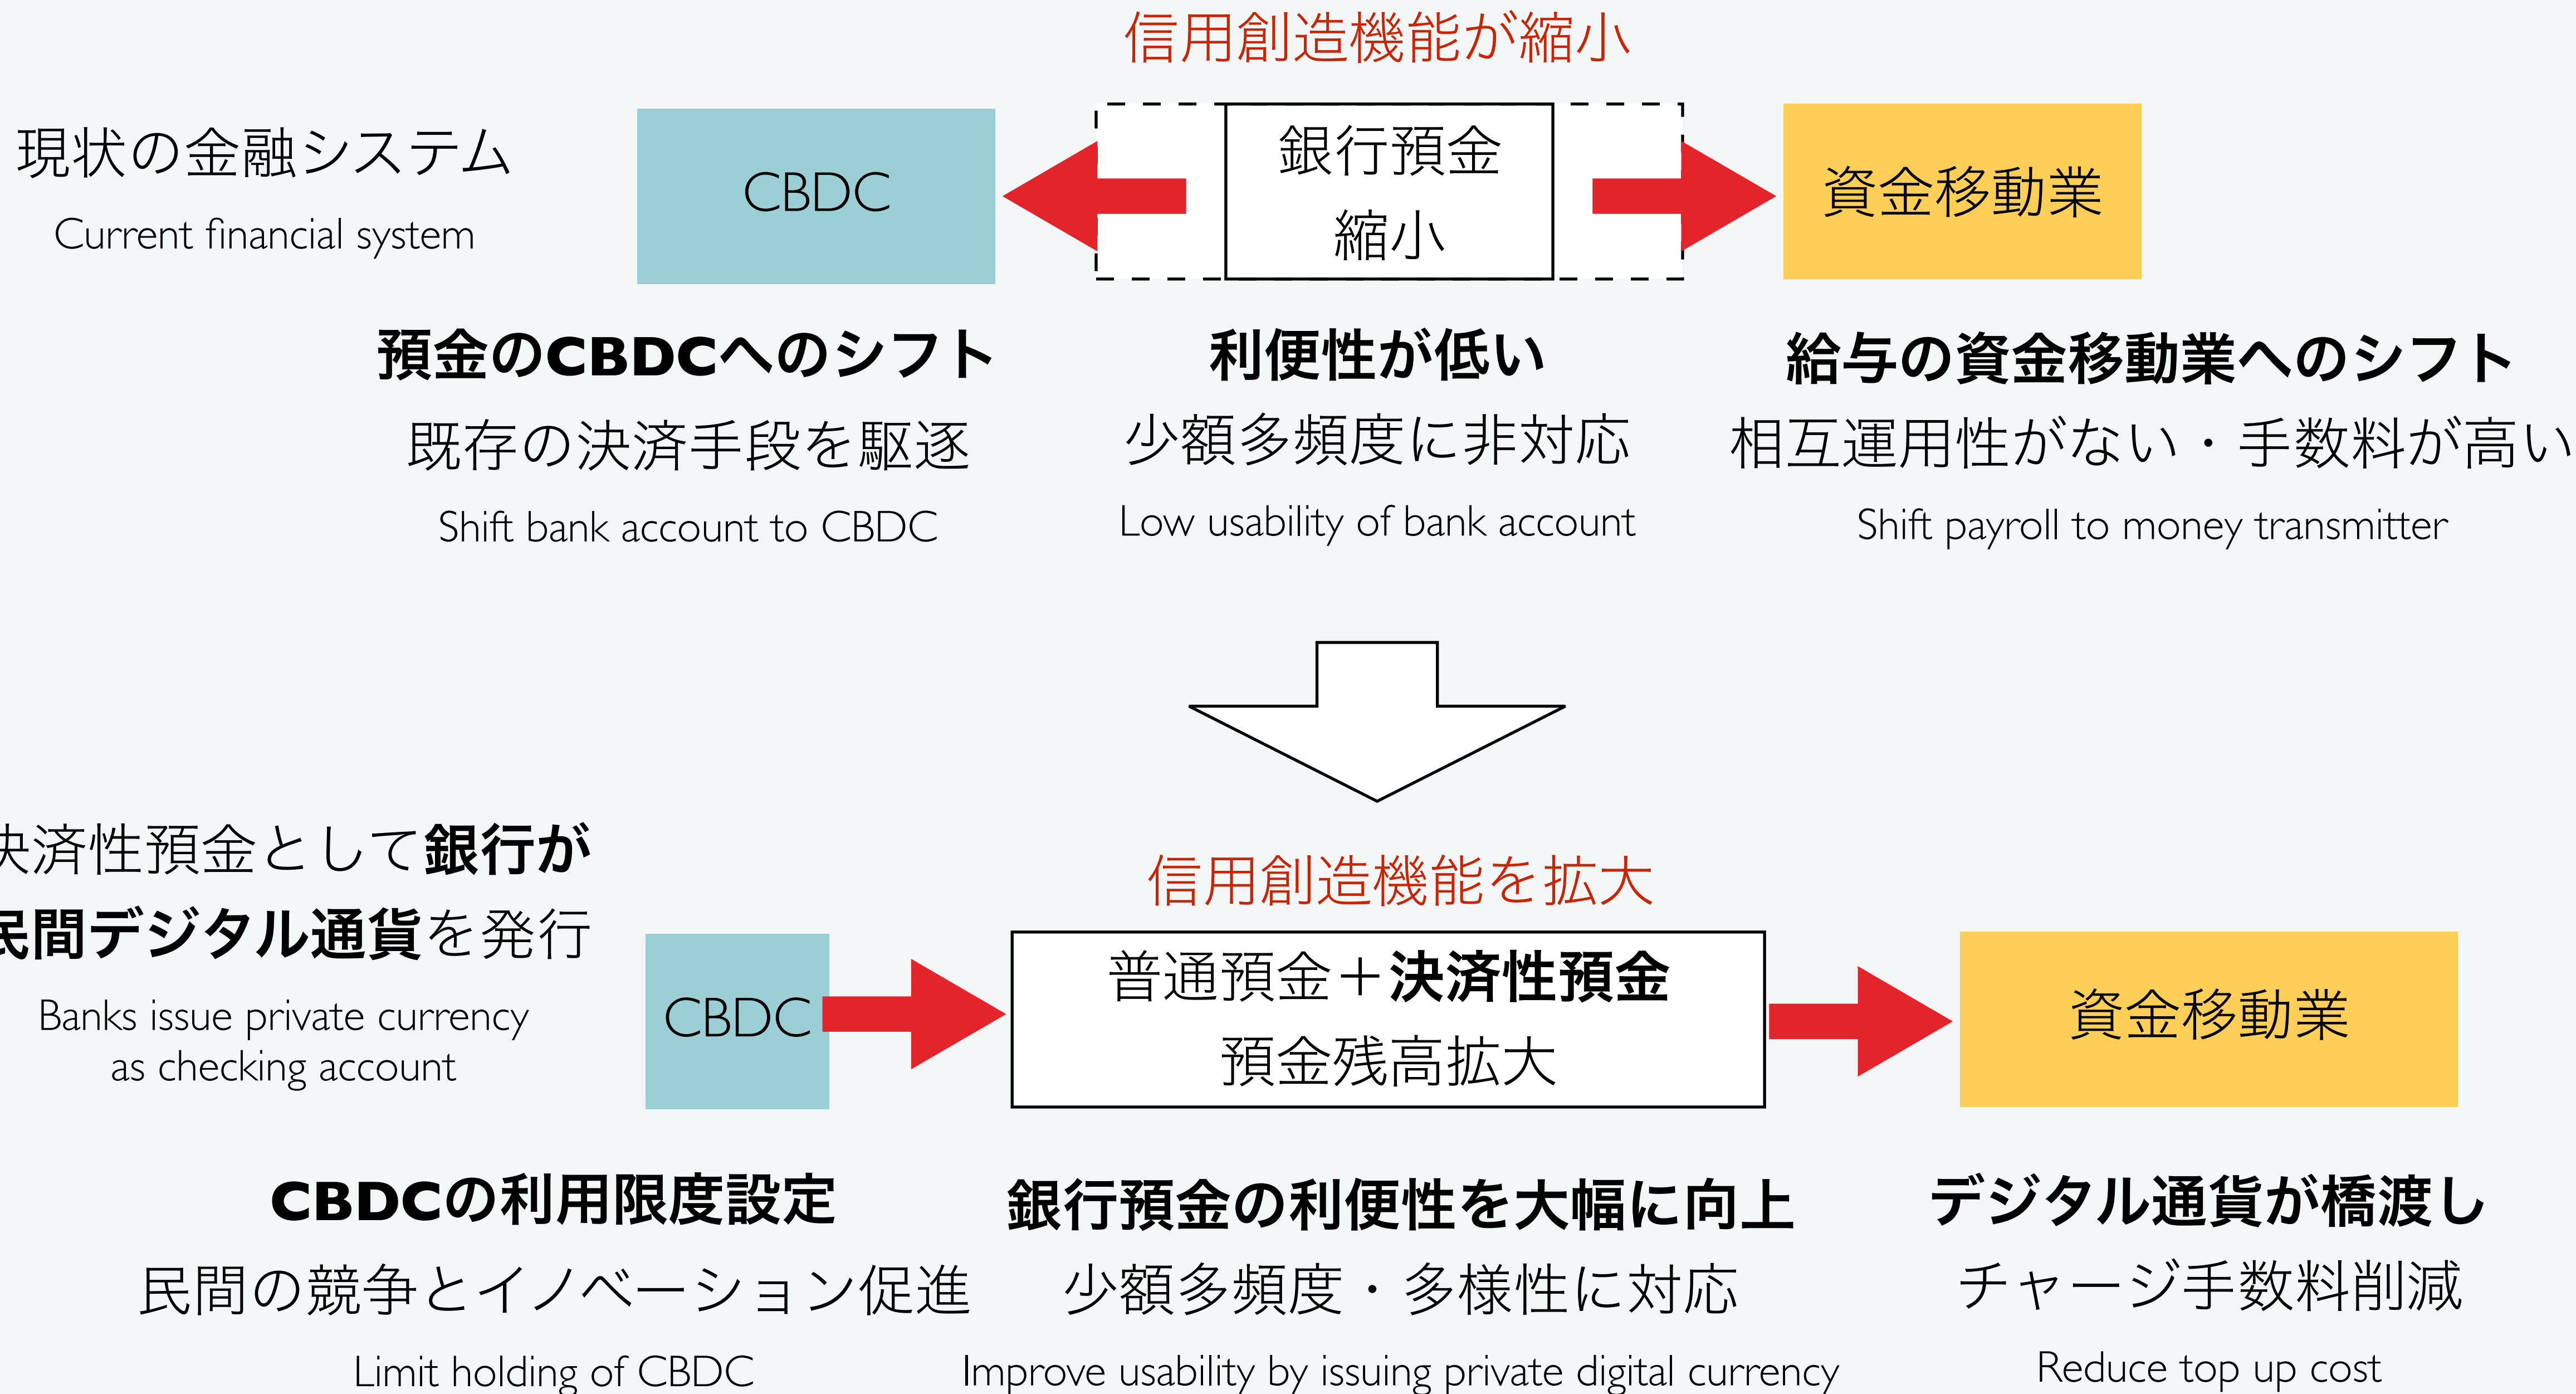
信用創造機能が縮小

現状の金融システム

Current financial system

CBDC

銀行預金

縮小

資金移動業

預金のCBDCへのシフト

既存の決済手段を駆逐

Shift bank account to CBDC

利便性が低い

少額多頻度に非対応

Low usability of bank account

給与の資金移動業へのシフト

相互運用性がない・手数料が高い

Shift payroll to money transmitter

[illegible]済性預金として銀行が

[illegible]間デジタル通貨を発行

Banks issue private currency as checking account

信用創造機能を拡大

CBDC

普通預金＋決済性預金

預金残高拡大

資金移動業

CBDCの利用限度設定

民間の競争とイノベーション促進

Limit holding of CBDC

銀行預金の利便性を大幅に向上

少額多頻度・多様性に対応

Improve usability by issuing private digital currency

デジタル通貨が橋渡し

チャージ手数料削減

Reduce top up cost